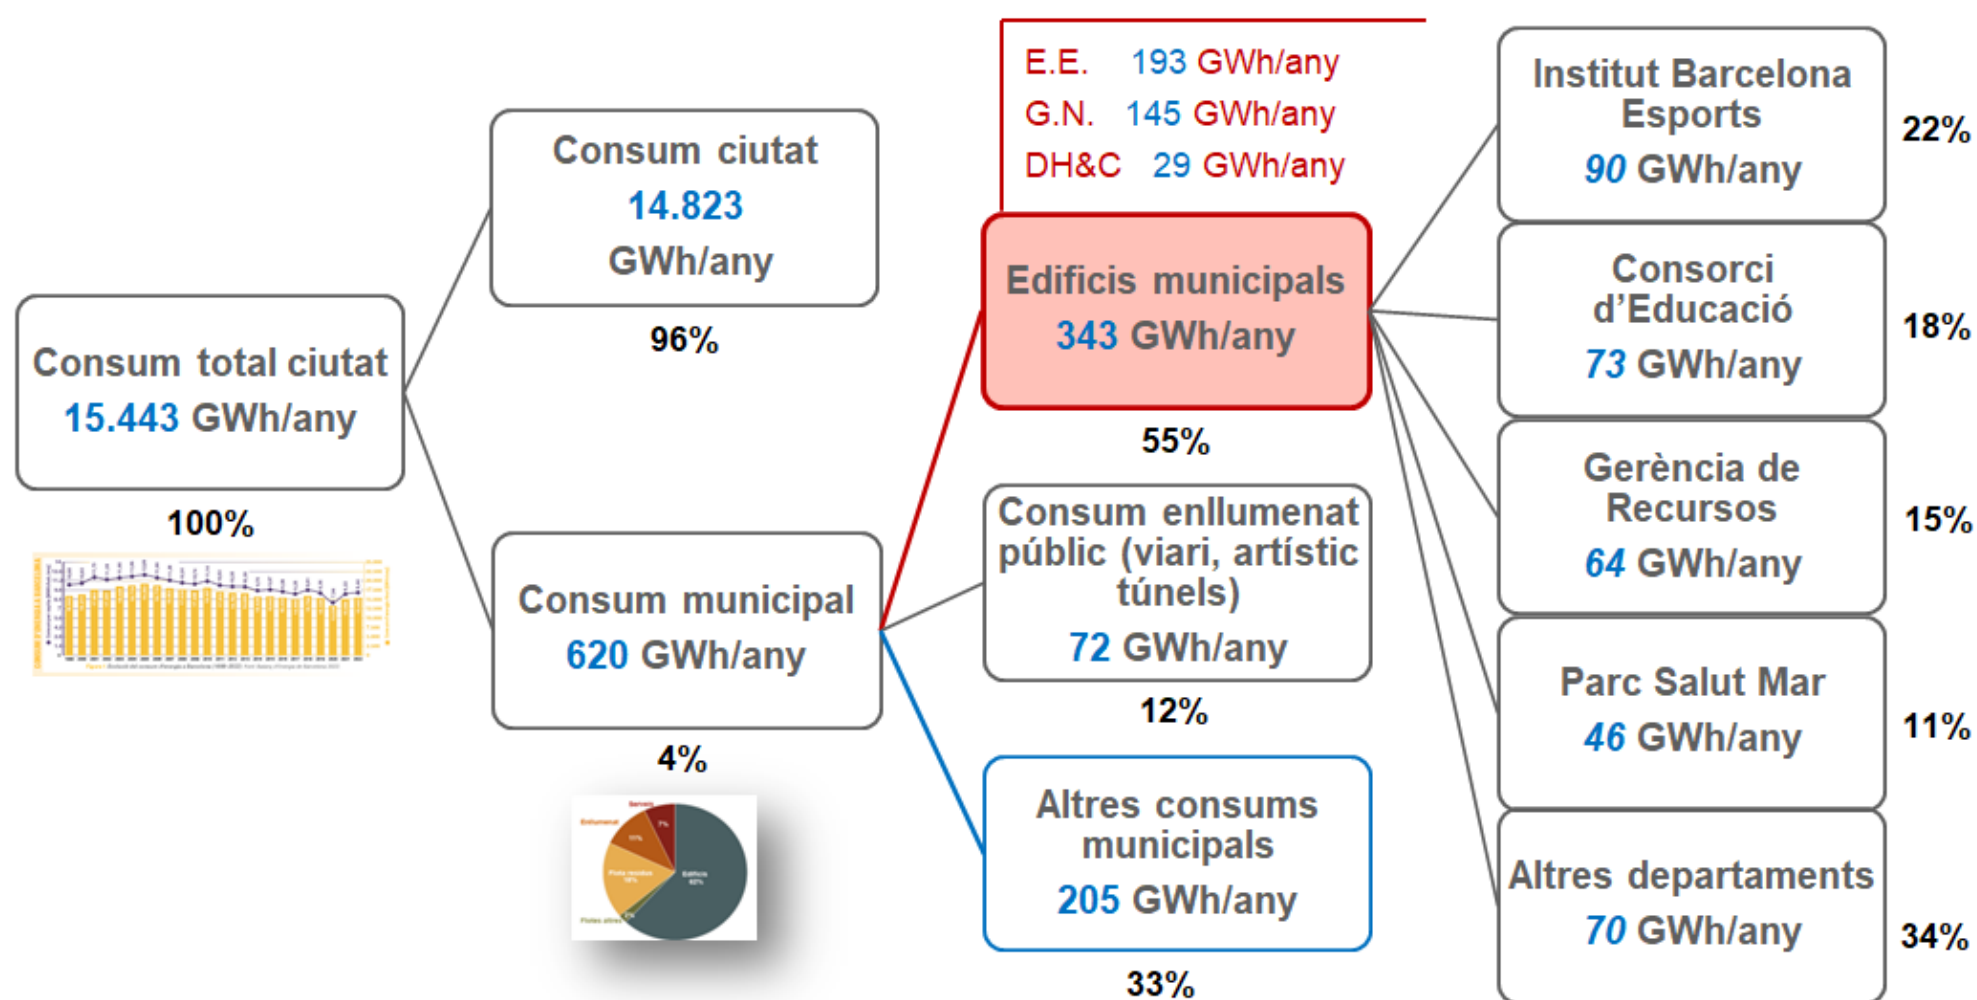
Consum total ciutat
15.443 GWh/any

100%

Consum ciutat
14.823
GWh/any

96%

Consum municipal
620 GWh/any

4%

E.E. 193 GWh/any
G.N. 145 GWh/any
DH&C 29 GWh/any

Edificis municipals
343 GWh/any

55%

Consum enllumenat públic (viari, artístic túnels)
72 GWh/any

12%

Altres consums municipals
205 GWh/any

33%

Institut Barcelona Esports
90 GWh/any

22%

Consorci d'Educació
73 GWh/any

18%

Gerència de Recursos
64 GWh/any

15%

Parc Salut Mar
46 GWh/any

11%

Altres departaments
70 GWh/any

34%